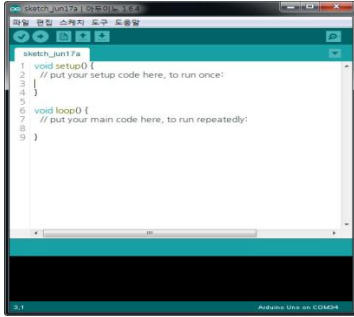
sketch_jun17a | 아두이노 1.6.4
파일 편집 스케치 도구 도움말

sketch_jun17a
1 void setup() {
2 // put your setup code here, to run once:
3
4 }
5
6 void loop() {
7 // put your main code here, to run repeatedly:
8
9 }

3,1 Arduino Uno on COM34